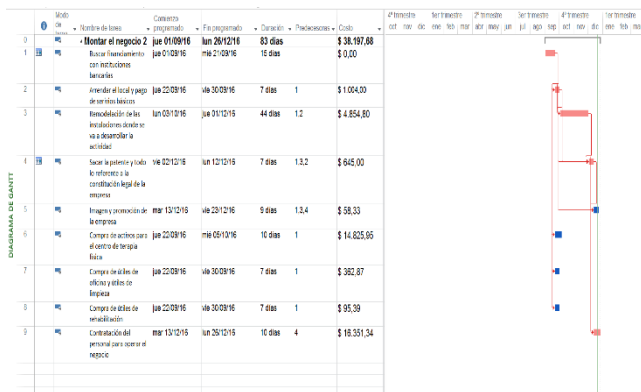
DIAGRAMA DE GANTT

| | | Modo de tarea | Nombre de tarea | Comienzo programado | Fin programado | Duración | Predecesoras | Costo |
|---|---|---|---|---|---|---|---|---|
| 0 | | | Montar el negocio 2 | jue 01/09/16 | lun 26/12/16 | 83 días | | $ 38.197,68 |
| 1 | | | Buscar financiamiento con instituciones bancarias | jue 01/09/16 | mié 21/09/16 | 15 días | | $ 0,00 |
| 2 | | | Arrendar el local y pago de servicios básicos | jue 22/09/16 | vie 30/09/16 | 7 días | 1 | $ 1.004,00 |
| 3 | | | Remodelación de las instalaciones donde se va a desarrollar la actividad | lun 03/10/16 | jue 01/12/16 | 44 días | 1,2 | $ 4.854,80 |
| 4 | | | Sacar la patente y todo lo referente a la constitución legal de la empresa | vie 02/12/16 | lun 12/12/16 | 7 días | 1,3,2 | $ 645,00 |
| 5 | | | Imagen y promoción de la empresa | mar 13/12/16 | vie 23/12/16 | 9 días | 1,3,4 | $ 58,33 |
| 6 | | | Compra de activos para el centro de terapia física | jue 22/09/16 | mié 05/10/16 | 10 días | 1 | $ 14.825,95 |
| 7 | | | Compra de útiles de oficina y útiles de limpieza | jue 22/09/16 | vie 30/09/16 | 7 días | 1 | $ 362,87 |
| 8 | | | Compra de útiles de rehabilitación | jue 22/09/16 | vie 30/09/16 | 7 días | 1 | $ 95,39 |
| 9 | | | Contratación del personal para operar el negocio | mar 13/12/16 | lun 26/12/16 | 10 días | 4 | $ 16.351,34 |

4º trimestre | 1er trimestre | 2º trimestre | 3er trimestre | 4º trimestre | 1er trimestre
oct nov dic ene feb mar abr may jun jul ago sep oct nov dic ene feb